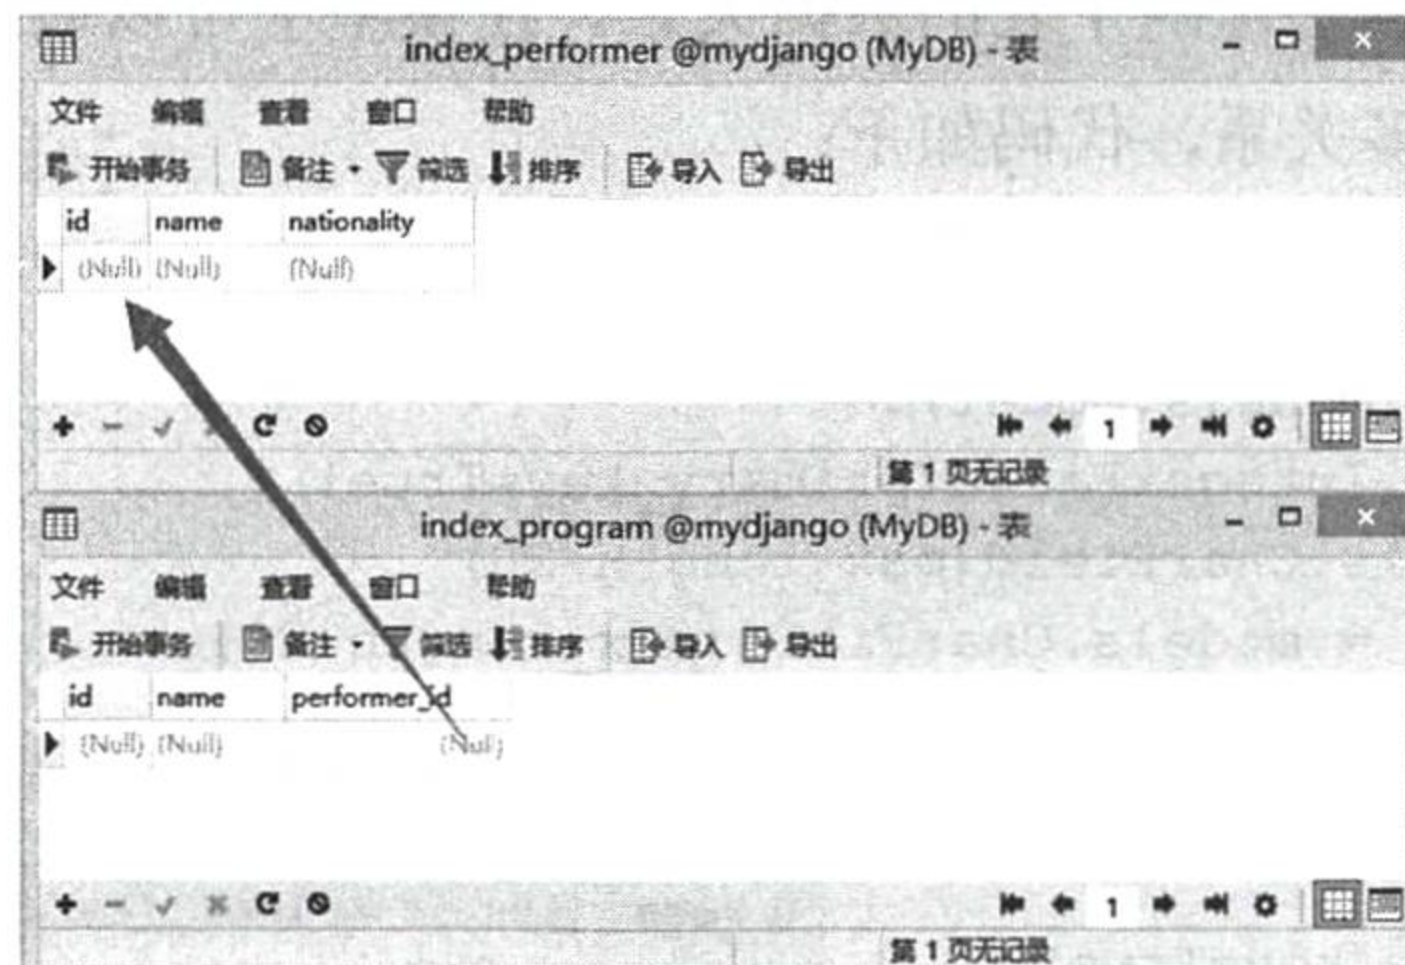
index_performer @mydjango (MyDB) - 表

文件 编辑 查看 窗口 帮助

开始事务 备注 筛选 排序 导入 导出

| id | name | nationality |
|---|---|---|
| (Null) | (Null) | (Null) |

1

第 1 页无记录

index_program @mydjango (MyDB) - 表

文件 编辑 查看 窗口 帮助

开始事务 备注 筛选 排序 导入 导出

| id | name | performer_id |
|---|---|---|
| (Null) | (Null) | (Null) |

1

第 1 页无记录